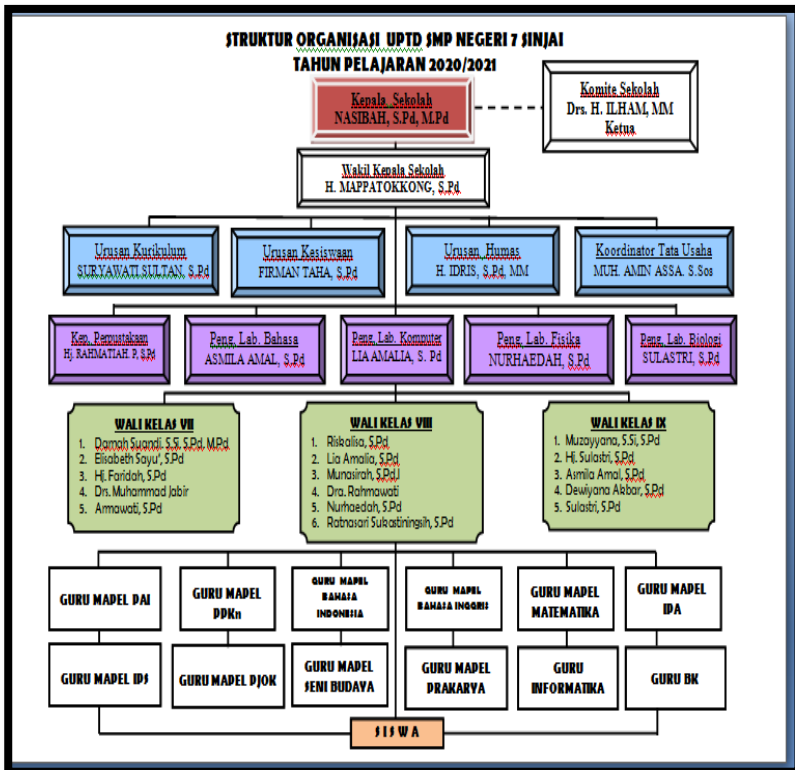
STRUKTUR ORGANISASI UPTD SMP NEGERI 7 SINJAI
TAHUN PELAJARAN 2020/2021

Kepala Sekolah
NASIBAH, S.Pd, M.Pd

Komite Sekolah
Drs. H. ILHAM, MM
Ketua

Wakil Kepala Sekolah
H. MAPPATOKKONG, S.Pd

Urusan Kurikulum
SURYAWATI SULTAN, S.Pd

Urusan Kesiswaan
FIRMAN TAHA, S.Pd

Urusan Humas
H. IDRIS, S.Pd, MM

Koordinator Tata Usaha
MUH. AMIN ASSA, S.Sos

Kep. Perpustakaan
Hj. RAHMATIAH. P, S.Pd

Peng. Lab. Bahasa
ASMILA AMAL, S.Pd

Peng. Lab. Komputer
LIA AMALIA, S. Pd

Peng. Lab. Fisika
NURHAEDAH, S.Pd

Peng. Lab. Biologi
SULASTRI, S.Pd

WALI KELAS VII
1. Damah Suandi, S.S, S.Pd, M.Pd
2. Elisabeth Sayu', S.Pd
3. Hj. Faridah, S.Pd
4. Drs. Muhammad Jabir
5. Armawati, S.Pd

WALI KELAS VIII
1. Riskalisa, S.Pd
2. Lia Amalia, S.Pd
3. Munasirah, S.Pd
4. Dra. Rahmawati
5. Nurhaedah, S.Pd
6. Ratnasari Sukastiningsih, S.Pd

WALI KELAS IX
1. Muzayyana, S.Si, S.Pd
2. Hj. Sulastri, S.Pd
3. Asmila Amal, S.Pd
4. Dewiyana Akbar, S.Pd
5. Sulastri, S.Pd

GURU MAPEL PAI

GURU MAPEL PPKn

GURU MAPEL BAHASA INDONESIA

GURU MAPEL BAHASA INGGRIS

GURU MAPEL MATEMATIKA

GURU MAPEL IPA

GURU MAPEL IPS

GURU MAPEL PJOK

GURU MAPEL SENI BUDAYA

GURU MAPEL PRAKARYA

GURU INFORMATIKA

GURU BK

SISWA